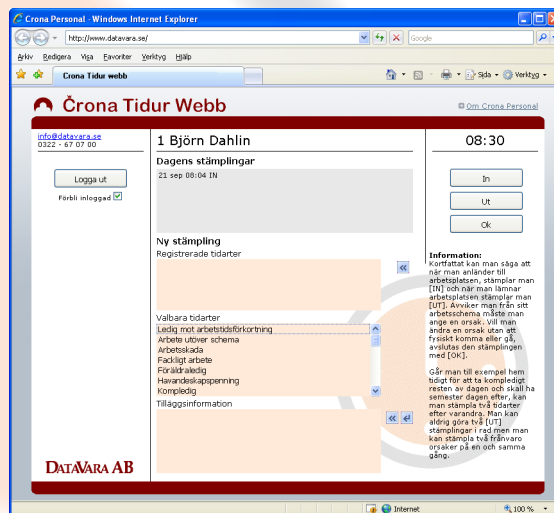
Crona Personal - Windows Internet Explorer

http://www.datavara.se/

Google

Arkiv Redigera Visa Favoriter Verktyg Hjälp

Crona Tidur webb

Sida · Verktyg ·

Črona Tidur Webb

Om Crona Personal

info@datavara.se
0322 - 67 07 00

Logga ut

Förbli inloggad

1 Björn Dahlin

08:30

Dagens stämplingar

21 sep 08:04 IN

In

Ut

Ok

Ny stämpling

Registrerade tidarter

«

Valbara tidarter

Ledig mot arbetstidsförkortning
Arbete utöver schema
Arbetsskada
Fackligt arbete
Föräldraledig
Havandeskapspenning
Kompledig

Tilläggsinformation

«

Information:
Kortfattat kan man säga att när man anländer till arbetsplatsen, stämplar man [IN] och när man lämnar arbetsplatsen stämplar man [UT]. Avviker man från sitt arbetsschema måste man ange en orsak. Vill man ändra en orsak utan att fysiskt komma eller gå, avslutas den stämplingen med [OK].

Går man till exempel hem tidigt för att ta kompledigt resten av dagen och skall ha semester dagen efter, kan man stämpla två tidarter efter varandra. Man kan aldrig göra två [UT] stämplingar i rad men man kan stämpla två frånvaro orsaker på en och samma gång.

DataVara AB

Internet

100 %